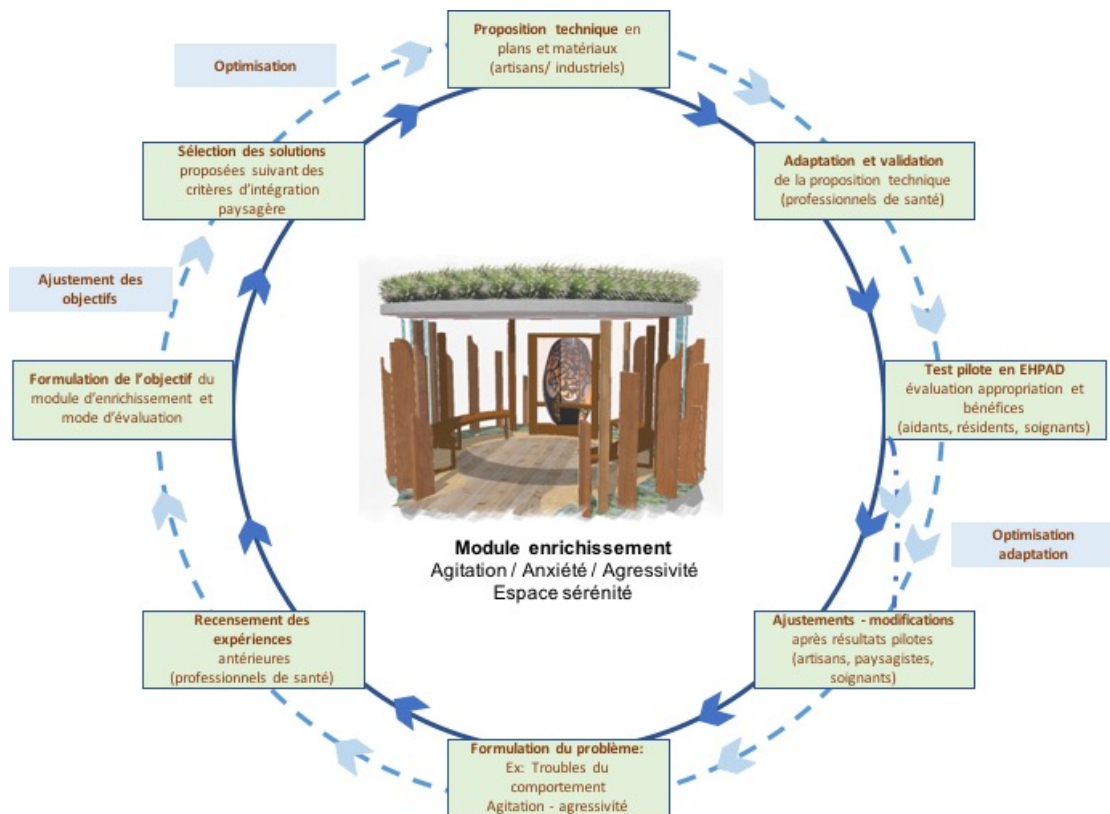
Proposition technique en plans et matériaux (artisans/ industriels)

Optimisation

Sélection des solutions proposées suivant des critères d'intégration paysagère

Adaptation et validation de la proposition technique (professionnels de santé)

Ajustement des objectifs

Formulation de l'objectif du module d'enrichissement et mode d'évaluation

Test pilote en EHPAD évaluation appropriation et bénéfices (aidants, résidents, soignants)

Optimisation adaptation

Module enrichissement
Agitation / Anxiété / Agressivité
Espace sérénité

Recensement des expériences antérieures (professionnels de santé)

Ajustements - modifications après résultats pilotes (artisans, paysagistes, soignants)

Formulation du problème:
Ex: Troubles du comportement
Agitation - agressivité